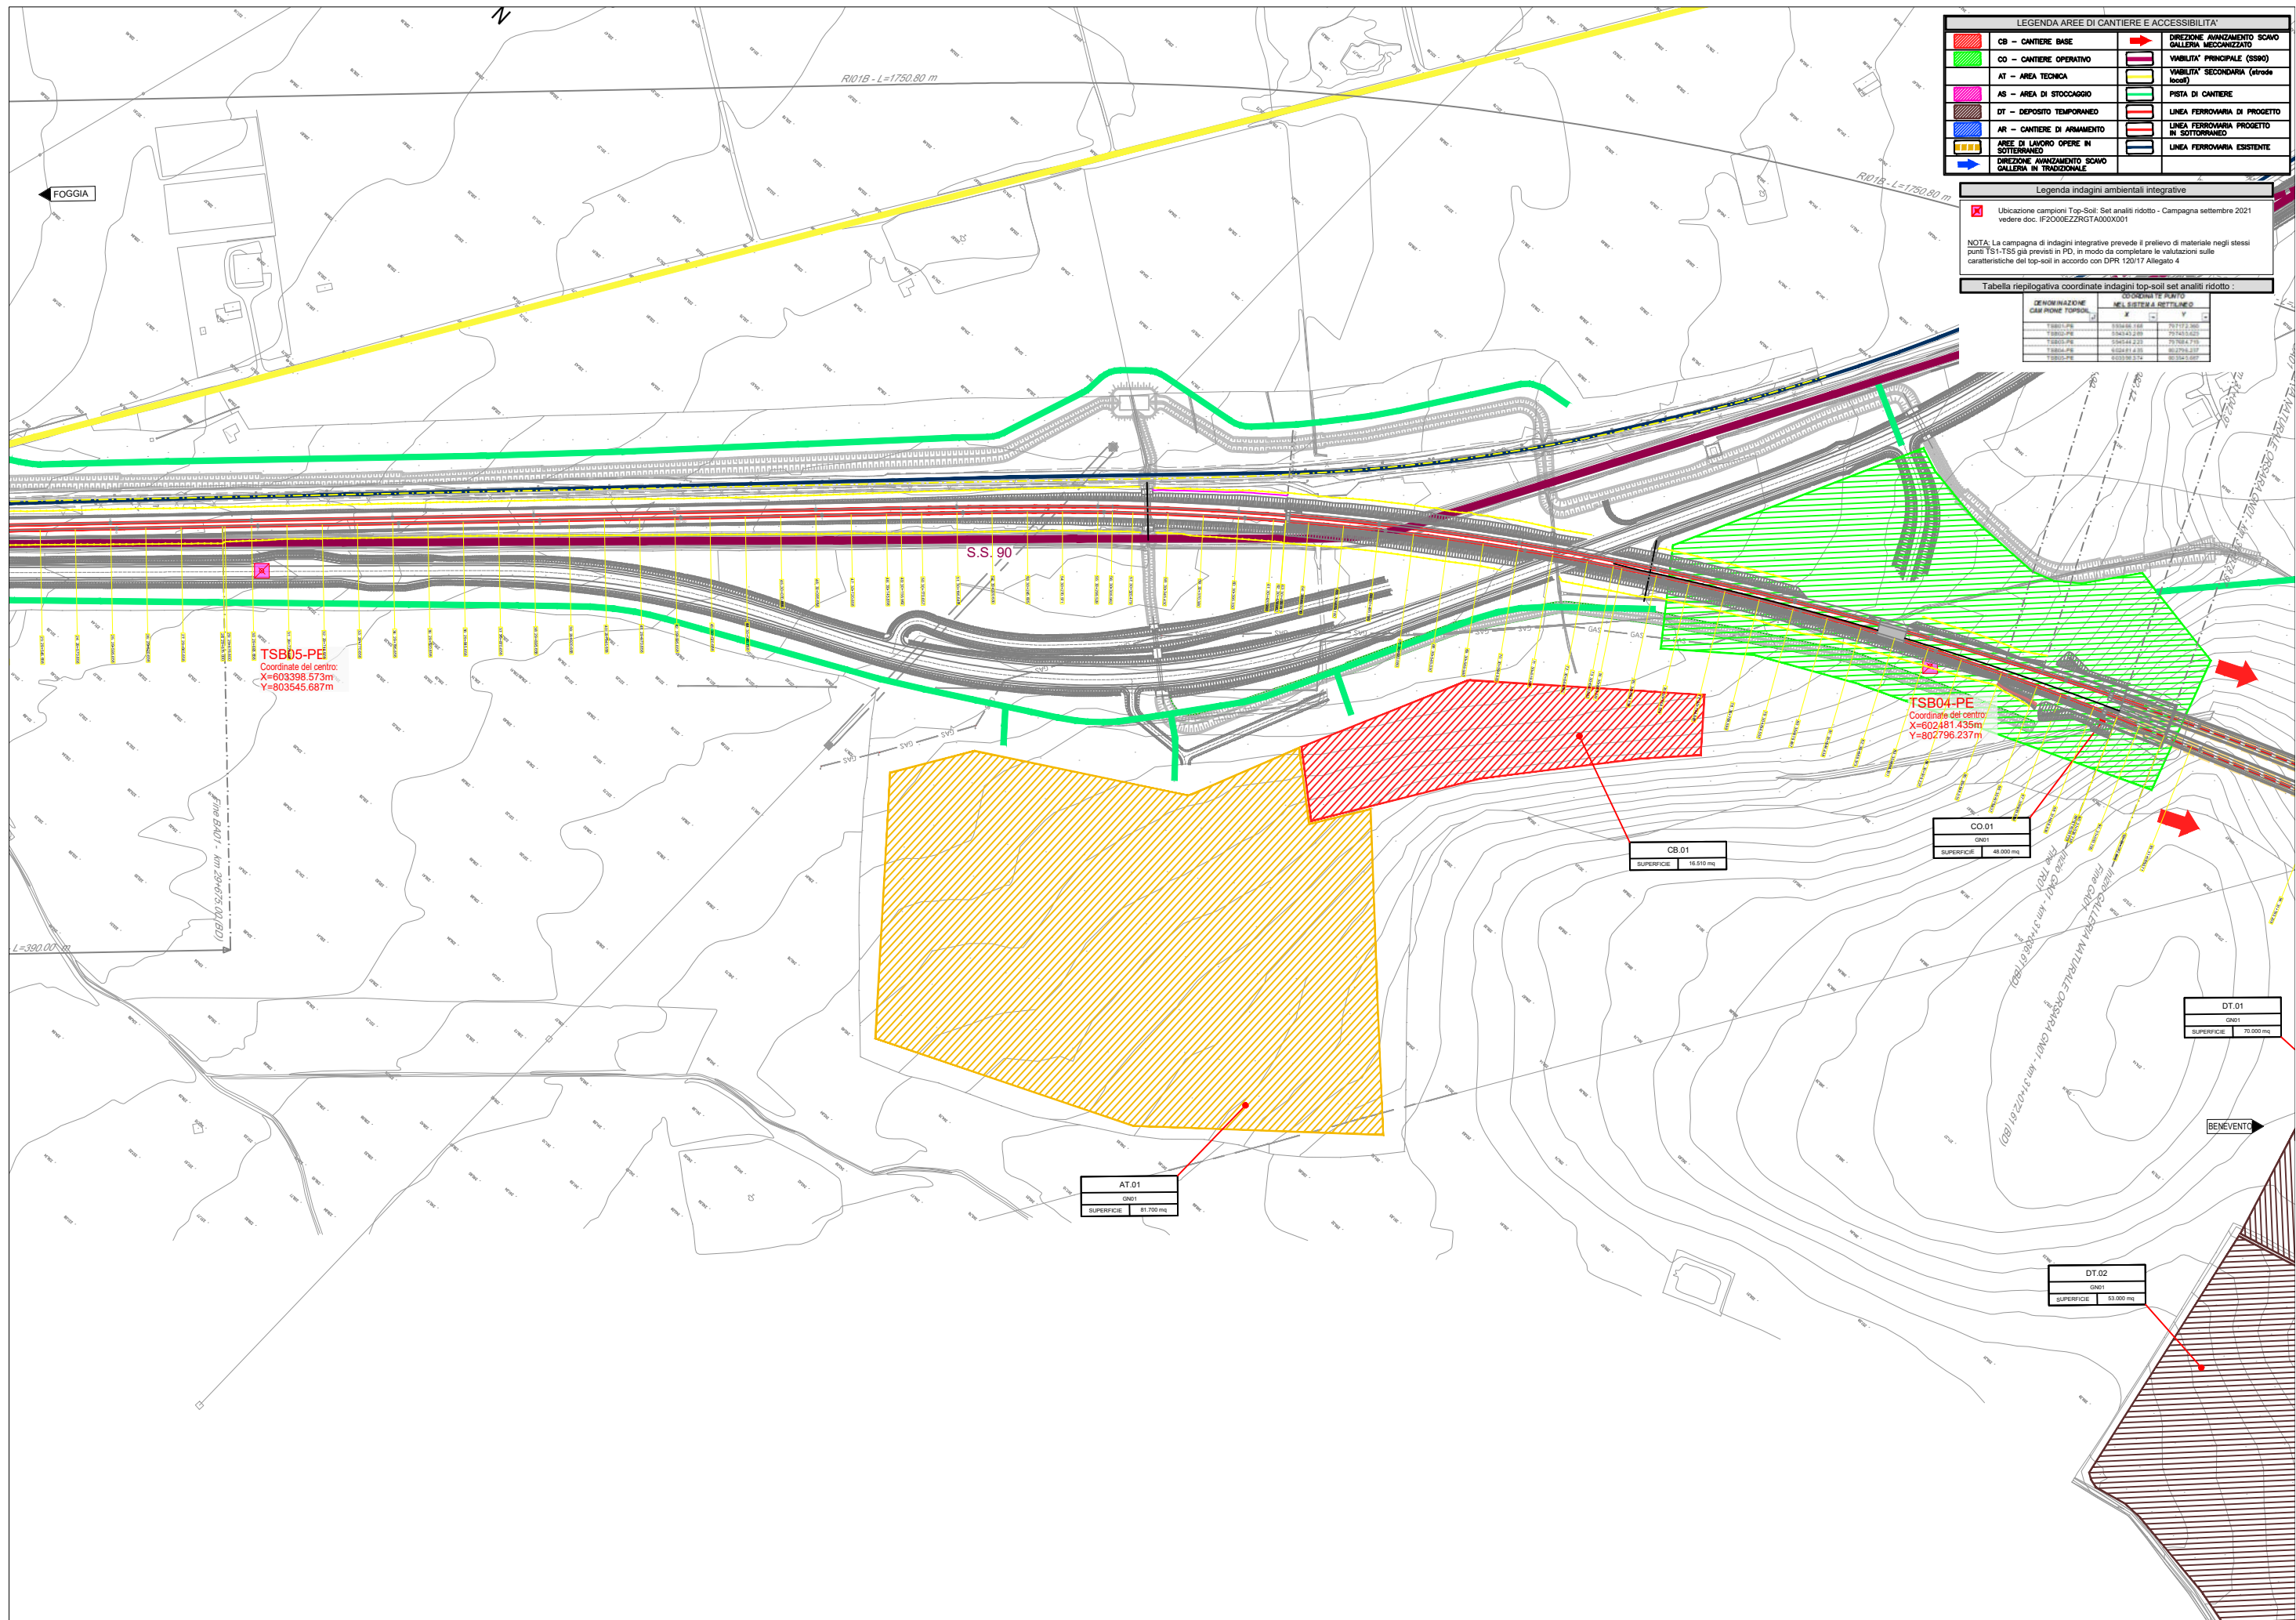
LEGENDA AREE DI CANTIERE E ACCESSIBILITA'

CB – CANTIERE BASE
CO – CANTIERE OPERATIVO
AT – AREA TECNICA
AS – AREA DI STOCCAGGIO
DT – DEPOSITO TEMPORANEO
AR – CANTIERE DI ARMAMENTO
AREE DI LAVORO OPERE IN SOTTERRANEO
DIREZIONE AVANZAMENTO SCAVO GALLERIA IN TRADIZIONALE
DIREZIONE AVANZAMENTO SCAVO GALLERIA MECCANIZZATO
VIABILITA' PRINCIPALE (SS90)
VIABILITA' SECONDARIA (strade locali)
PISTA DI CANTIERE
LINEA FERROVIARIA DI PROGETTO
LINEA FERROVIARIA PROGETTO IN SOTTERRANEO
LINEA FERROVIARIA ESISTENTE

Legenda indagini ambientali integrative

Ubicazione campioni Top-Soil: Set analiti ridotto - Campagna settembre 2021 vedere doc. IF2O00EZZRGTA000X001

NOTA: La campagna di indagini integrative prevede il prelievo di materiale negli stessi punti TS1-TS5 già previsti in PD, in modo da completare le valutazioni sulle caratteristiche del top-soil in accordo con DPR 120/17 Allegato 4

Tabella riepilogativa coordinate indagini top-soil set analiti ridotto :

| DENOMINAZIONE CAMPIONE TOPSOIL | X | Y |
|---|---|---|
| TSB01-PE | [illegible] | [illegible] |
| TSB02-PE | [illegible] | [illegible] |
| TSB03-PE | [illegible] | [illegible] |
| TSB04-PE | 602481.435 | 802796.237 |
| TSB05-PE | 603398.574 | 803545.687 |

N

RI01B - L=1750.80 m

RI01B - L=1750.80 m

FOGGIA

S.S. 90

TSB05-PE
Coordinate del centro:
X=603398.573m
Y=803545.687m

TSB04-PE
Coordinate del centro:
X=602481.435m
Y=802796.237m

Fine BA01 - km 29+675.00 (BD)

L=390.00 m

CB.01
SUPERFICIE 16.510 mq

CO.01
GN01
SUPERFICIE 48.000 mq

AT.01
GN01
SUPERFICIE 81.700 mq

DT.01
GN01
SUPERFICIE 70.000 mq

DT.02
GN01
SUPERFICIE 53.000 mq

BENEVENTO

GALLERIA NATURALE ORSARA GN01 - km 31+072.61 (BD)

Fine GN01 - km 31+052.61 (BD)

GAS